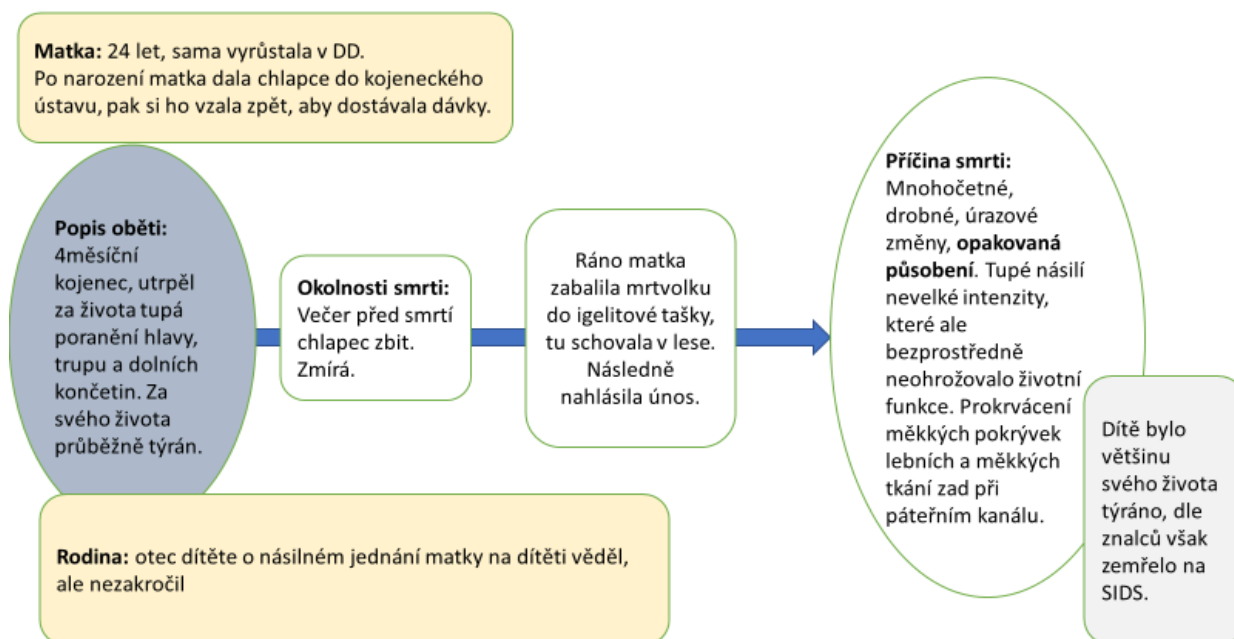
**Matka:** 24 let, sama vyrůstala v DD.
Po narození matka dala chlapce do kojeneckého ústavu, pak si ho vzala zpět, aby dostávala dávky.

**Popis oběti:** 4měsíční kojenec, utrpěl za života tupá poranění hlavy, trupu a dolních končetin. Za svého života průběžně týrán.

**Okolnosti smrti:** Večer před smrtí chlapec zbit. Zmírá.

Ráno matka zabalila mrtvolku do igelitové tašky, tu schovala v lese. Následně nahlásila únos.

**Příčina smrti:** Mnohočetné, drobné, úrazové změny, **opakovaná působení**. Tupé násilí nevelké intenzity, které ale bezprostředně neohrožovalo životní funkce. Prokrvácení měkkých pokrývek lebních a měkkých tkání zad při páteřním kanálu.

Dítě bylo většinu svého života týráno, dle znalců však zemřelo na SIDS.

**Rodina:** otec dítěte o násilném jednání matky na dítěti věděl, ale nezakročil